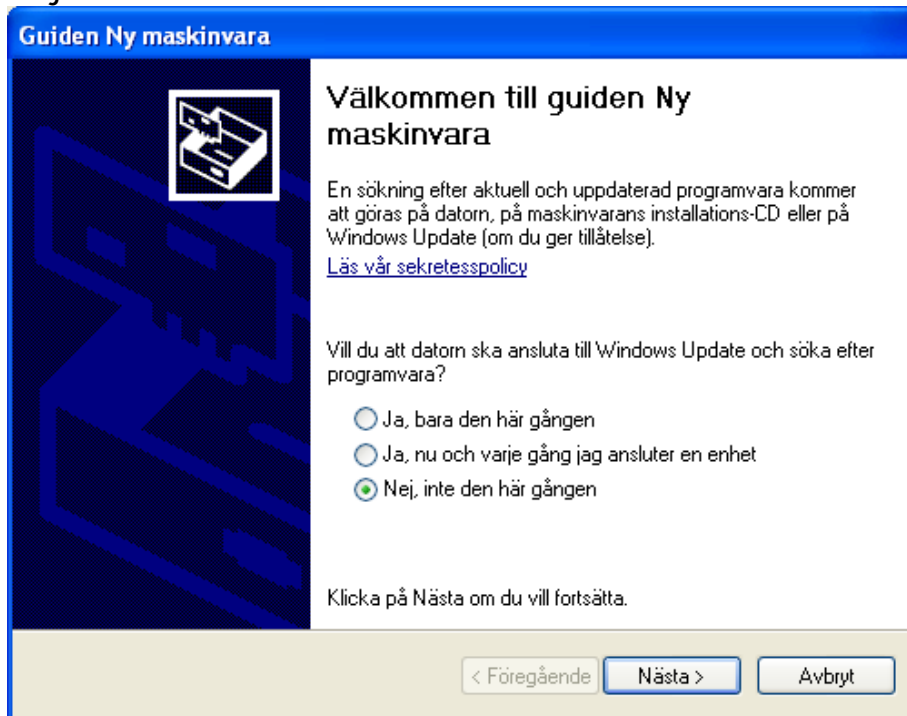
Guiden Ny maskinvara

Välkommen till guiden Ny maskinvara

En sökning efter aktuell och uppdaterad programvara kommer att göras på datorn, på maskinvarans installations-CD eller på Windows Update (om du ger tillåtelse).

Läs vår sekretesspolicy

Vill du att datorn ska ansluta till Windows Update och söka efter programvara?

Ja, bara den här gången

Ja, nu och varje gång jag ansluter en enhet

Nej, inte den här gången

Klicka på Nästa om du vill fortsätta.

< Föregående | Nästa > | Avbryt